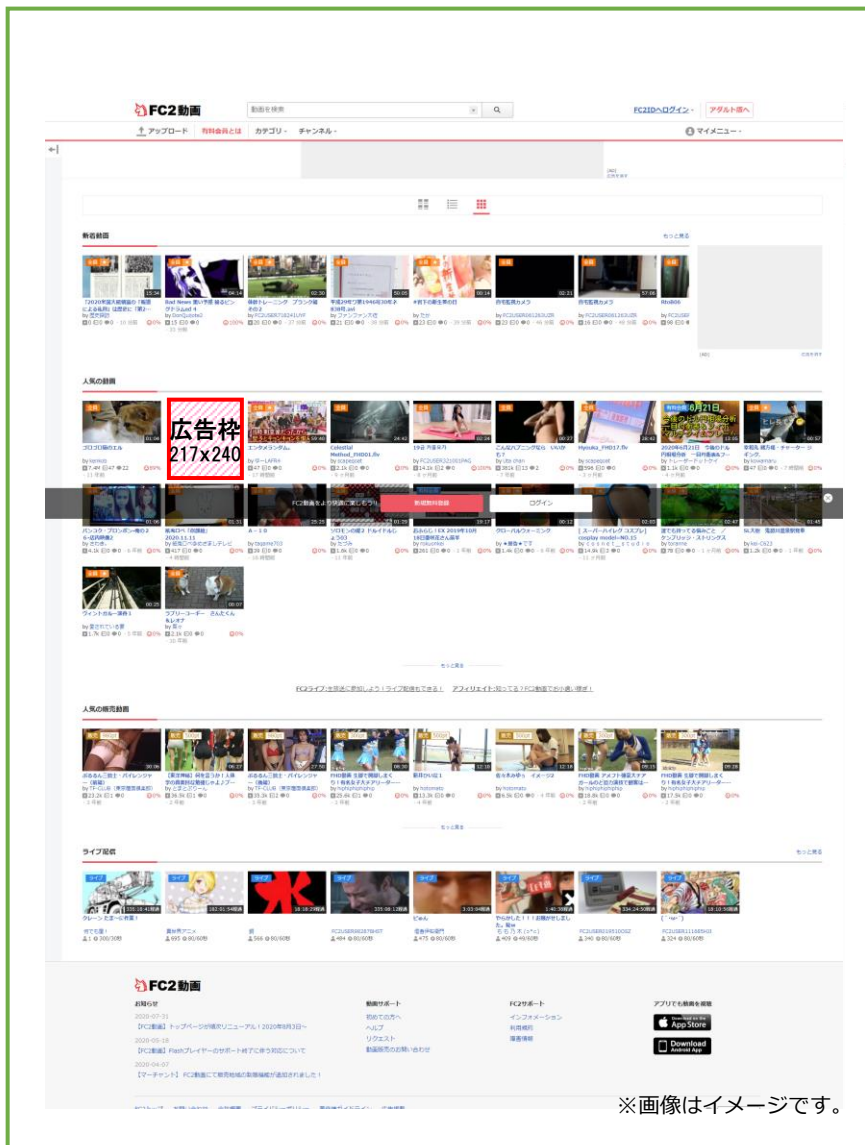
FC2動画

動画を検索

FC2IDへログイン

アダルト版へ

アップロード　有料会員とは　カテゴリ　チャンネル

マイメニュー

新着動画

もっと見る

「2020年頭大統領論の「報告による品質」は歴史に「新ジ…

Bad News 悪い予感 騎るビーグテちawd 4

柔軟トレーニング ブランク練その2

令和2年7月1946年30年２月18日.avi

#お下の新生界の日

赤毛監視カメラ

赤毛監視カメラ

RhiR06

人気の動画

広告枠
217x240

ゴロゴロ猫のエル

エンタメンタム

Celestial Method_FHD01.flv

19歳 芳童乗乃

こんな仕入レンなら うらやむ？

Hyoaku_FHD17.flv

2020年6月21日 今晩のドル円相場分析

早乗鬼 補乃様 キャーキャー ジインズ

FC2動画をより快適にご利用に…

新規無料登録

ログイン

ウィンドカルー演奏１

ラブリーコーギー さんたくん＆レオ

もっと見る

FC2ライブ　アフィリエイト

人気の販売動画

もっと見る

ライブ配信

もっと見る

FC2動画

お知らせ

2020-07-31
【FC2動画】 トップページが購入リニューアル！2020年8月3日へ

2020-05-18
【FC2動画】 Flashプレイヤーのサポート終了に伴う対応について

2020-04-07
【マーチャント】 FC2動画にて新月地域の新間編成が追加されました！

動画サポート
初めての方へ
ヘルプ
リクエスト
動画販売のお問い合わせ

FC2サポート
インフォメーション
利用規約
障害情報

アプリでも動画を視聴

App Store

Download Android App

※画像はイメージです。